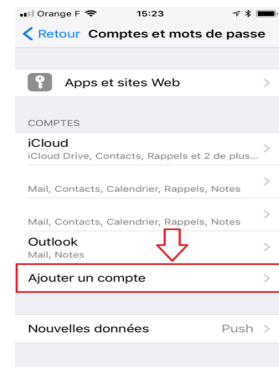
Orange F 15:23

Retour Comptes et mots de passe

Apps et sites Web

COMPTES

iCloud
iCloud Drive, Contacts, Rappels et 2 de plus...

Mail, Contacts, Calendrier, Rappels, Notes

Mail, Contacts, Calendrier, Rappels, Notes

Outlook
Mail, Notes

Ajouter un compte

Nouvelles données Push